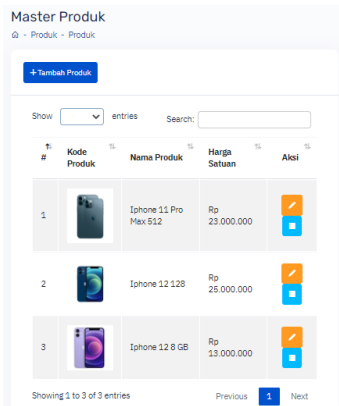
Master Produk

- Produk - Produk

+ Tambah Produk

Show entries

Search:

| # | Kode Produk | Nama Produk | Harga Satuan | Aksi |
|---|---|---|---|---|
| 1 | | Iphone 11 Pro Max 512 | Rp 23.000.000 | |
| 2 | | Iphone 12 128 | Rp 25.000.000 | |
| 3 | | Iphone 12 8 GB | Rp 13.000.000 | |

Showing 1 to 3 of 3 entries

Previous 1 Next